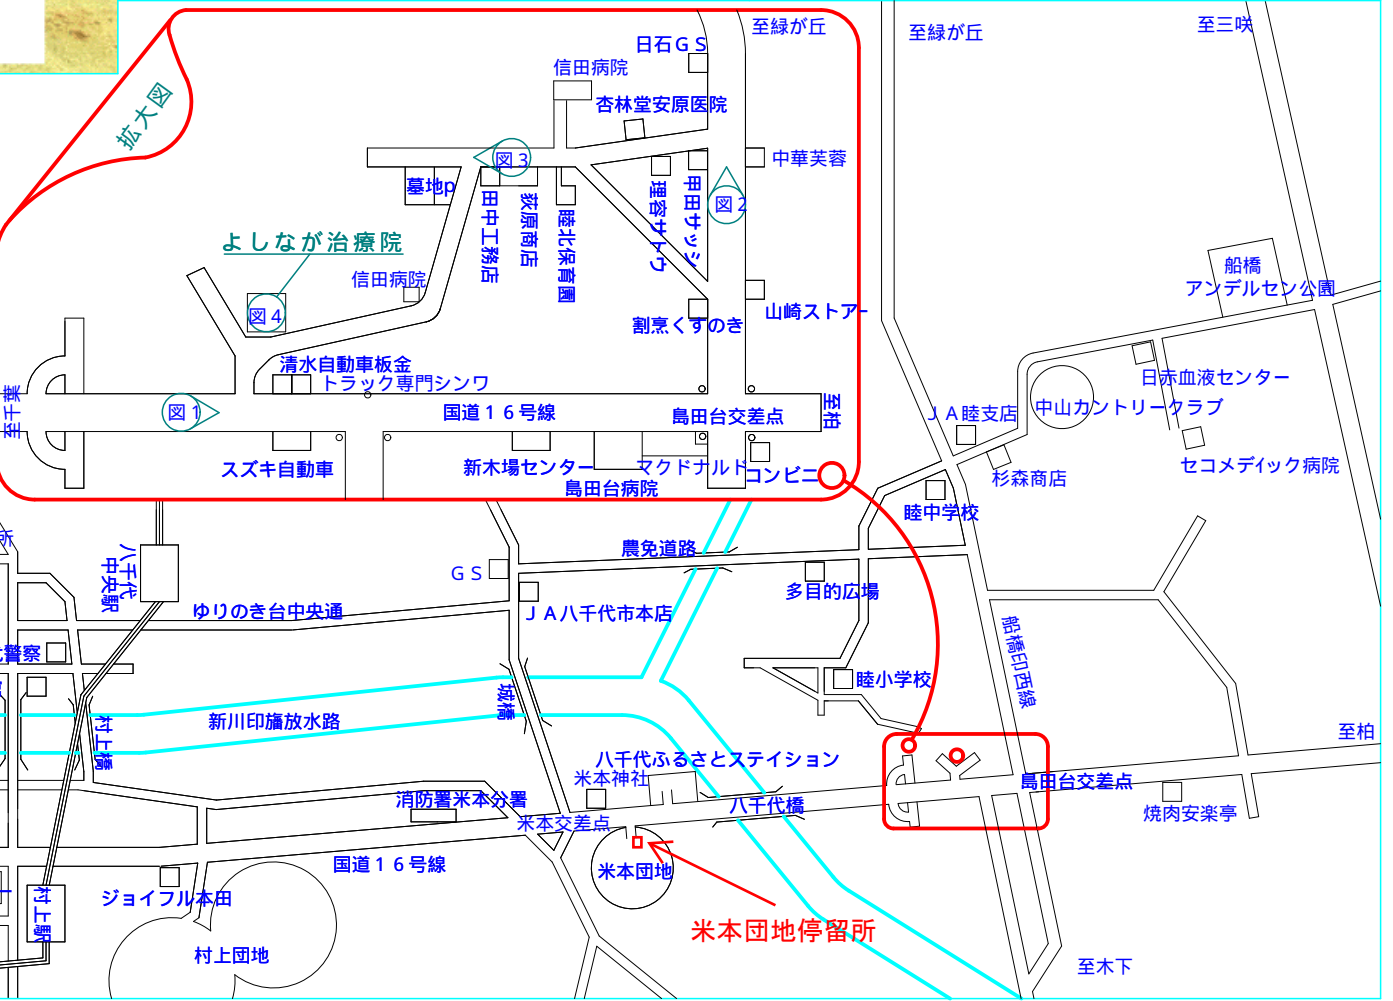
拡大図
至緑が丘
日石GS
信田病院
杏林堂安原医院
図3
中華芙蓉
墓地p
田中工務店
荻原商店
睦北保育園
理容サトウ
田中サッシ
図2
よしなが治療院
信田病院
図4
割烹くすのき
山崎ストアー
清水自動車板金
トラック専門シンワ
至千葉
図1
国道16号線
島田台交差点
至柏
スズキ自動車
新木場センター
マクドナルド
コンビニ
島田台病院
至緑が丘
至三咲
船橋
アンデルセン公園
日赤血液センター
JA睦支店
中山カントリークラブ
杉森商店
セコメディック病院
睦中学校
農免道路
八千代中央駅
GS
JA八千代市本店
多目的広場
ゆりのき台中央通
警察
睦小学校
船橋印西線
新川印旛放水路
村上橋
坂橋
八千代ふるさとステイション
米本神社
至柏
消防署米本分署
八千代橋
島田台交差点
米本交差点
焼肉安楽亭
国道16号線
米本団地
ジョイフル本田
村上駅
村上団地
米本団地停留所
至木下